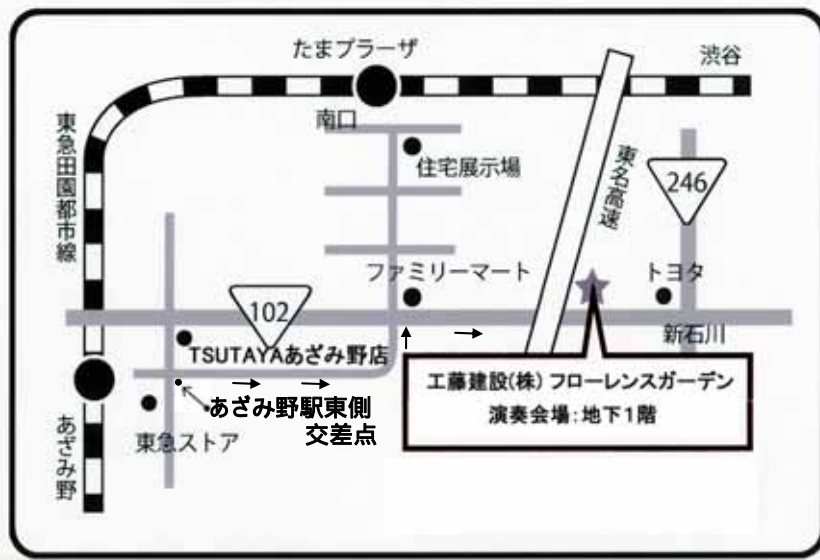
たまプラーザ

渋谷

東急田園都市線

南口

住宅展示場

東名高速

246

ファミリーマート

トヨタ

102

新石川

TSUTAYAあざみ野店

工藤建設(株) フローレンスガーデン
演奏会場：地下1階

あざみ野駅東側交差点

東急ストア

あざみ野